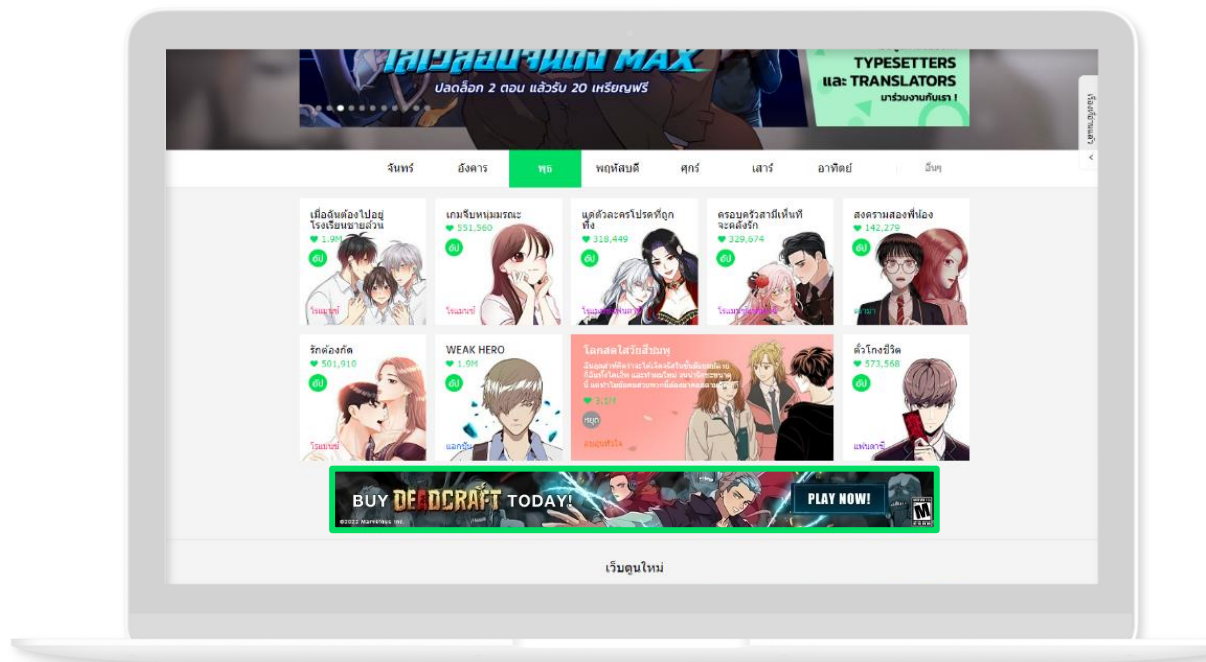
MAX
ปลดล็อก 2 ตอน แล้วรับ 20 เหรียญฟรี

TYPESETTERS และ TRANSLATORS
มาร่วมงานกับเรา !

เรื่องที่อ่านแล้ว

จันทร์ อังคาร พุธ พฤหัสบดี ศุกร์ เสาร์ อาทิตย์ อื่นๆ

เมื่อฉันต้องไปอยู่โรงเรียนชายล้วน
1.9M
อัป
โรแมนซ์

เกมจีบหนุ่มมรณะ
551,560
อัป
โรแมนซ์

แค่ตัวละครโปรดที่ถูกทิ้ง
318,449
อัป
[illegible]

ครอบครัวสามีเห็นที่จะคลั่งรัก
329,674
อัป
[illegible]

สงครามสองพี่น้อง
142,276
อัป
ดราม่า

รักต้องกัด
501,910
อัป
โรแมนซ์

WEAK HERO
1.9M
อัป
แอคชั่น

โลกสดใสวัยสีชมพู
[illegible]
3.5M
เรนุด
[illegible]

ตั๋วโกงชีวิต
573,568
อัป
แฟนตาซี

BUY DEADCRAFT TODAY!
PLAY NOW!
©2022 Marvelous Inc.
M

เว็บตูนใหม่